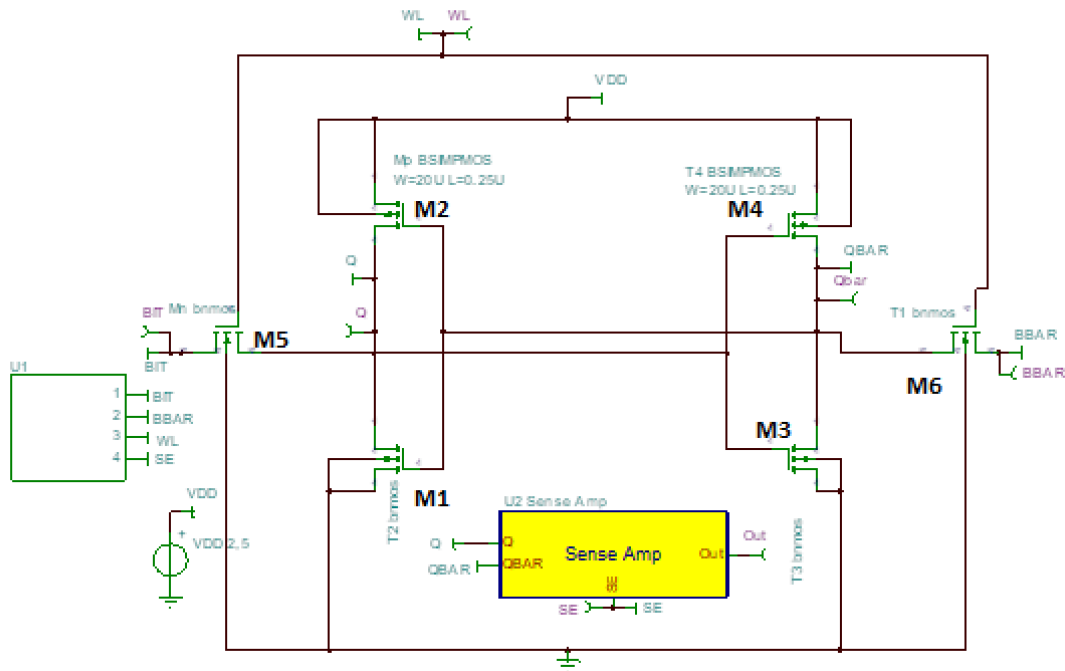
WL WL

VDD

Mp BSIMPMOS
W=20U L=0.25U

M2

T4 BSIMPMOS
W=20U L=0.25U

M4

Q

Q

QBAR

Qbar

BIT

Mn bnmos

BIT

M5

T1 bnmos

BBAR

BBAR

M6

U1
1 BIT
2 BBAR
3 WL
4 SE

M3

VDD

VDD 2.5

M1

T2 bnmos

U2 Sense Amp

Q

QBAR

Q

QBAR

Sense Amp

Out

Out

SE

T3 bnmos

SE

SE